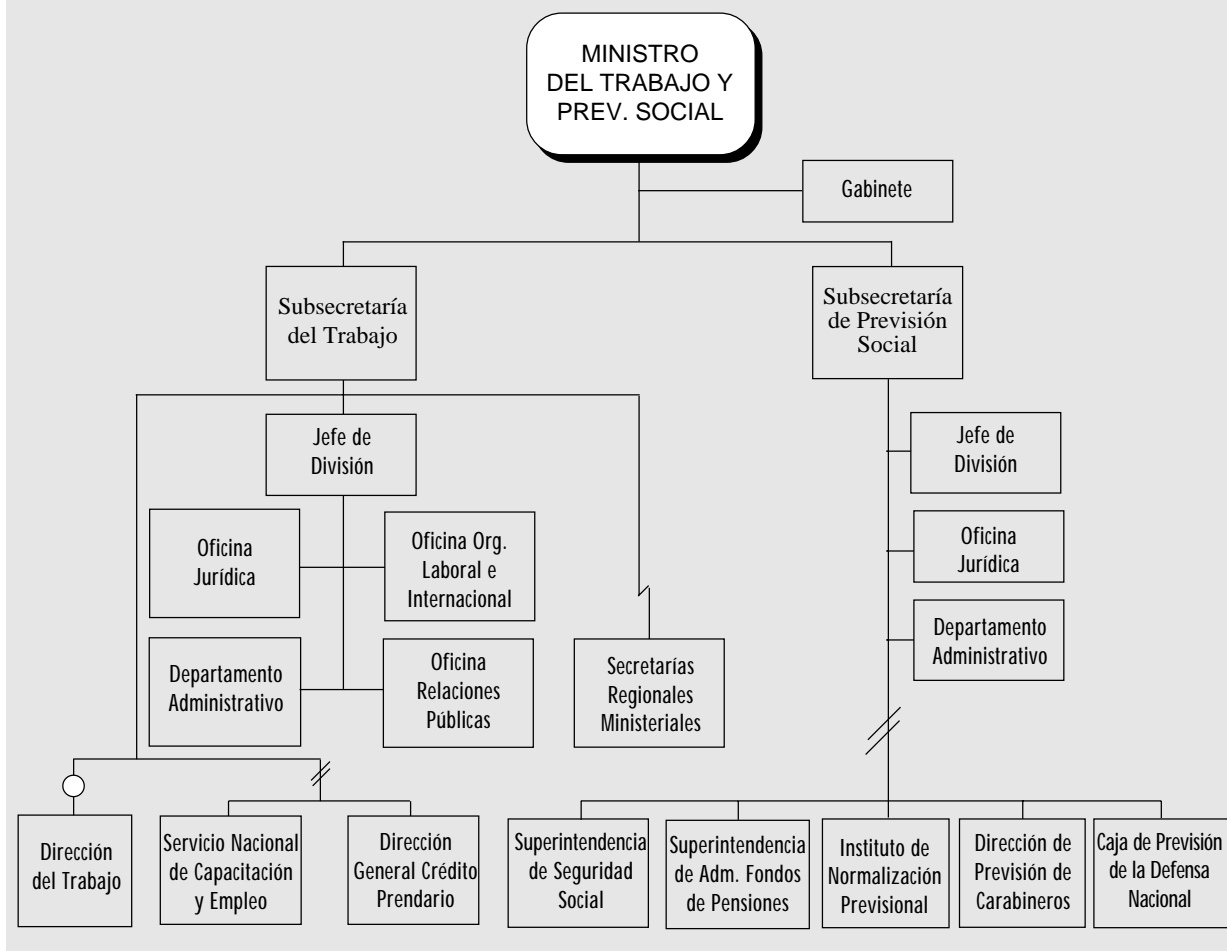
MINISTRO DEL TRABAJO Y PREV. SOCIAL

Gabinete

Subsecretaría del Trabajo

Subsecretaría de Previsión Social

Jefe de División

Oficina Jurídica

Oficina Org. Laboral e Internacional

Departamento Administrativo

Oficina Relaciones Públicas

Secretarías Regionales Ministeriales

Jefe de División

Oficina Jurídica

Departamento Administrativo

Dirección del Trabajo

Servicio Nacional de Capacitación y Empleo

Dirección General Crédito Prendario

Superintendencia de Seguridad Social

Superintendencia de Adm. Fondos de Pensiones

Instituto de Normalización Previsional

Dirección de Previsión de Carabineros

Caja de Previsión de la Defensa Nacional